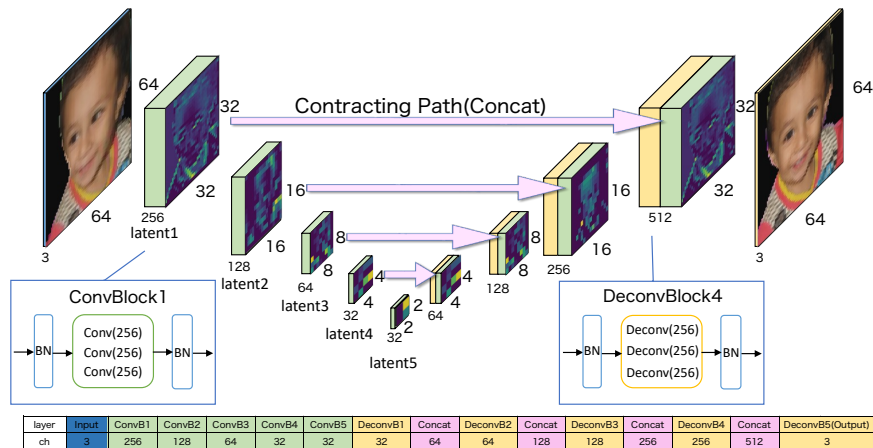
64
32
32
64
3
256
latent1
Contracting Path(Concat)
16
16
128
latent2
8
8
64
latent3
4
4
32
latent4
2
2
32
latent5
4
4
64
8
8
128
16
16
256
32
32
512
64
64
3

ConvBlock1
BN
Conv(256)
Conv(256)
Conv(256)
BN

DeconvBlock4
BN
Deconv(256)
Deconv(256)
Deconv(256)
BN

| layer | Input | ConvB1 | ConvB2 | ConvB3 | ConvB4 | ConvB5 | DeconvB1 | Concat | DeconvB2 | Concat | DeconvB3 | Concat | DeconvB4 | Concat | DeconvB5(Output) |
|---|---|---|---|---|---|---|---|---|---|---|---|---|---|---|---|
| ch | 3 | 256 | 128 | 64 | 32 | 32 | 32 | 64 | 64 | 128 | 128 | 256 | 256 | 512 | 3 |